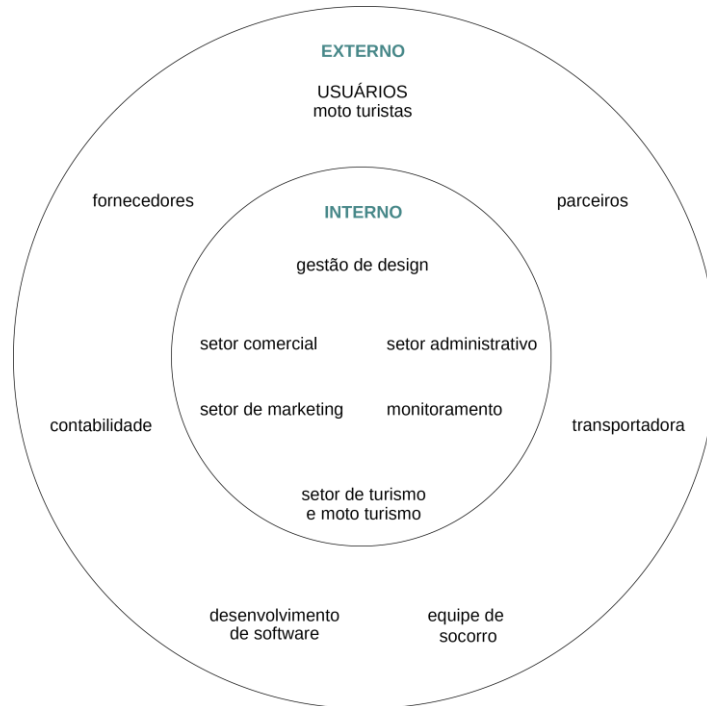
EXTERNO

USUÁRIOS
moto turistas

fornecedores

parceiros

INTERNO

gestão de design

setor comercial

setor administrativo

setor de marketing

monitoramento

contabilidade

transportadora

setor de turismo
e moto turismo

desenvolvimento
de software

equipe de
socorro